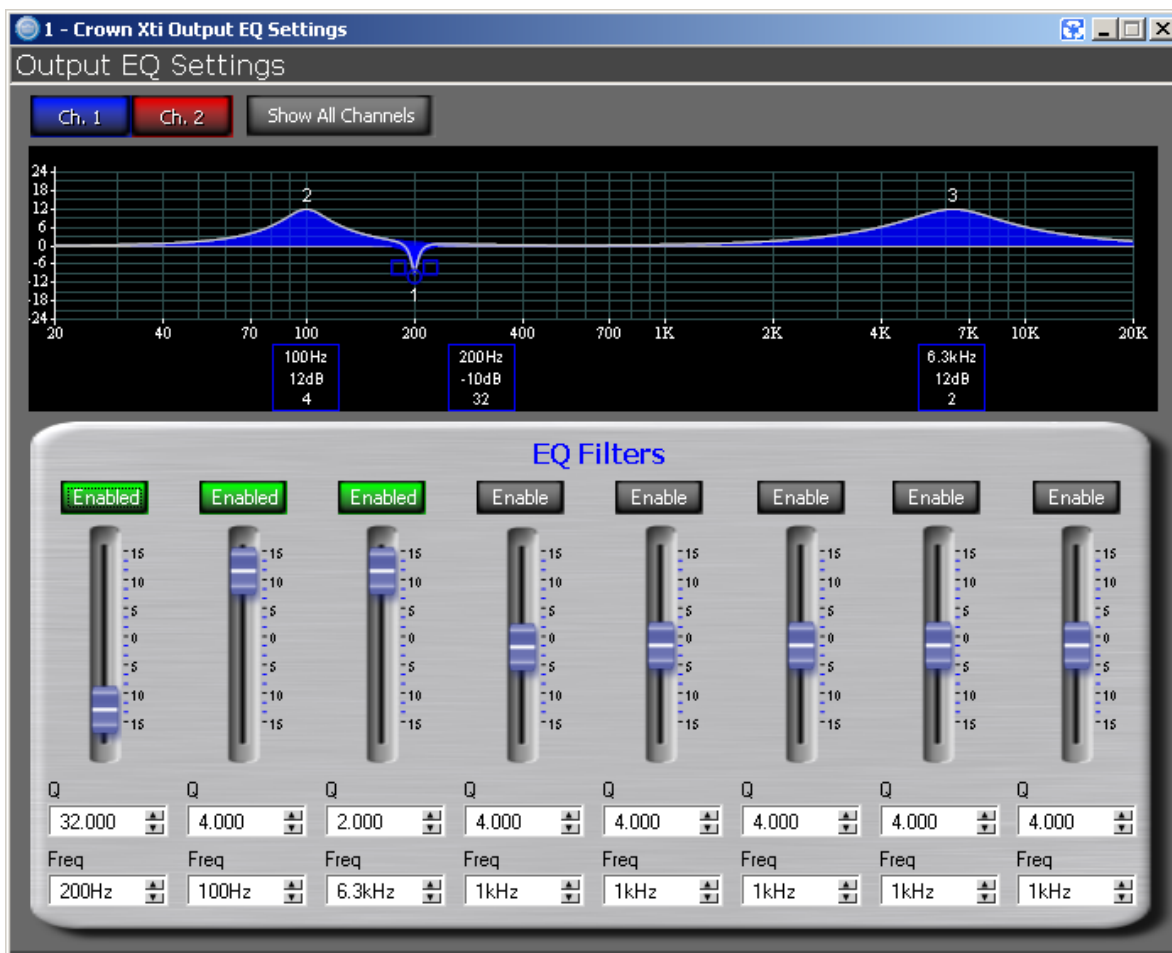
1 - Crown Xti Output EQ Settings

Output EQ Settings

Ch. 1 Ch. 2 Show All Channels

24
18
12
6
0
-6
-12
-18
-24

2 3 1

20 40 70 100 200 400 700 1K 2K 4K 7K 10K 20K

100Hz
12dB
4

200Hz
-10dB
32

6.3kHz
12dB
2

EQ Filters

Enabled Enabled Enabled Enable Enable Enable Enable Enable

15 10 5 0 5 10 15

Q
32.000
Freq
200Hz

Q
4.000
Freq
100Hz

Q
2.000
Freq
6.3kHz

Q
4.000
Freq
1kHz

Q
4.000
Freq
1kHz

Q
4.000
Freq
1kHz

Q
4.000
Freq
1kHz

Q
4.000
Freq
1kHz